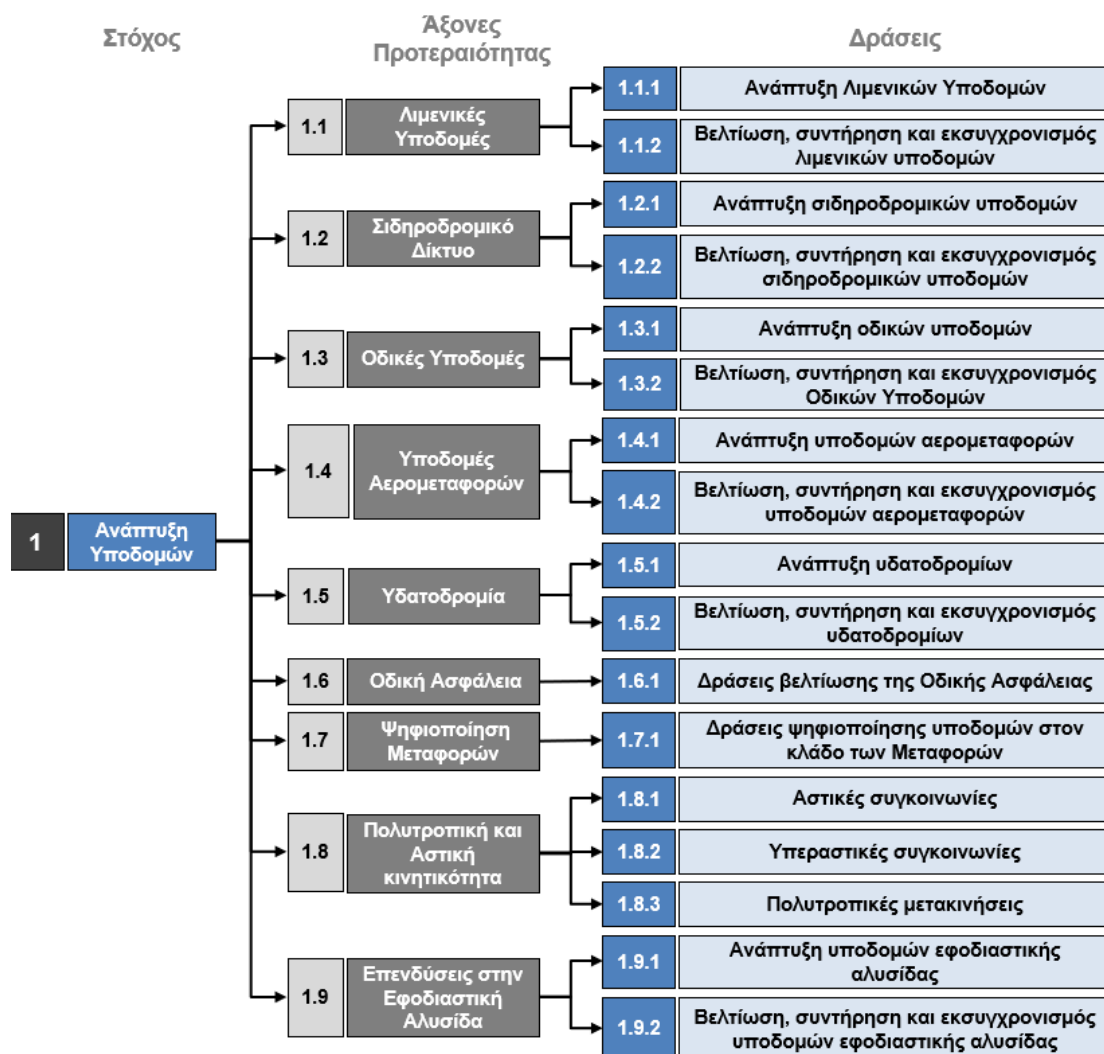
Στόχος

Άξονες Προτεραιότητας

Δράσεις

1 Ανάπτυξη Υποδομών

1.1 Λιμενικές Υποδομές
1.1.1 Ανάπτυξη Λιμενικών Υποδομών
1.1.2 Βελτίωση, συντήρηση και εκσυγχρονισμός λιμενικών υποδομών

1.2 Σιδηροδρομικό Δίκτυο
1.2.1 Ανάπτυξη σιδηροδρομικών υποδομών
1.2.2 Βελτίωση, συντήρηση και εκσυγχρονισμός σιδηροδρομικών υποδομών

1.3 Οδικές Υποδομές
1.3.1 Ανάπτυξη οδικών υποδομών
1.3.2 Βελτίωση, συντήρηση και εκσυγχρονισμός Οδικών Υποδομών

1.4 Υποδομές Αερομεταφορών
1.4.1 Ανάπτυξη υποδομών αερομεταφορών
1.4.2 Βελτίωση, συντήρηση και εκσυγχρονισμός υποδομών αερομεταφορών

1.5 Υδατοδρομία
1.5.1 Ανάπτυξη υδατοδρομίων
1.5.2 Βελτίωση, συντήρηση και εκσυγχρονισμός υδατοδρομίων

1.6 Οδική Ασφάλεια
1.6.1 Δράσεις βελτίωσης της Οδικής Ασφάλειας

1.7 Ψηφιοποίηση Μεταφορών
1.7.1 Δράσεις ψηφιοποίησης υποδομών στον κλάδο των Μεταφορών

1.8 Πολυτροπική και Αστική κινητικότητα
1.8.1 Αστικές συγκοινωνίες
1.8.2 Υπεραστικές συγκοινωνίες
1.8.3 Πολυτροπικές μετακινήσεις

1.9 Επενδύσεις στην Εφοδιαστική Αλυσίδα
1.9.1 Ανάπτυξη υποδομών εφοδιαστικής αλυσίδας
1.9.2 Βελτίωση, συντήρηση και εκσυγχρονισμός υποδομών εφοδιαστικής αλυσίδας